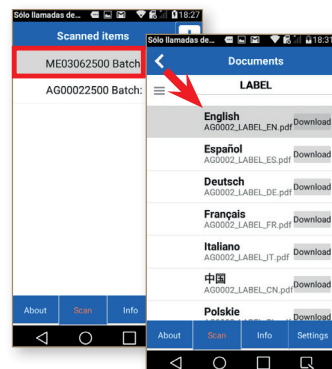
Sólo llamadas de... 18:27

Scanned items

ME03062500 Batch

AG00022500 Batch:

About Scan Info

Sólo llamadas de... 18:31

Documents

LABEL

English
AG0002_LABEL_EN.pdf Download

Español
AG0002_LABEL_ES.pdf Download

Deutsch
AG0002_LABEL_DE.pdf Download

Français
AG0002_LABEL_FR.pdf Download

Italiano
AG0002_LABEL_IT.pdf Download

中国
AG0002_LABEL_CN.pdf Download

Polskie
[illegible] Download

About Scan Info Settings